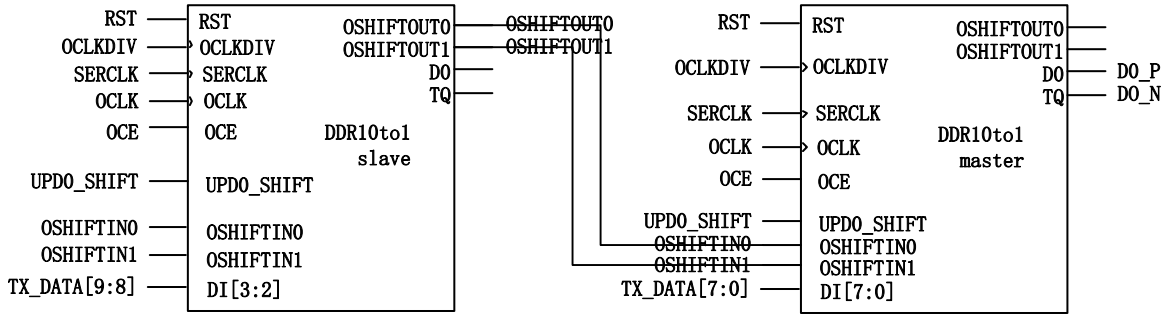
RST
OCLKDIV
SERCLK
OCLK
OCE
UPDO_SHIFT
OSHIFTIN0
OSHIFTIN1
TX_DATA[9:8]

RST
OCLKDIV
SERCLK
OCLK
OCE
UPDO_SHIFT
OSHIFTIN0
OSHIFTIN1
DI[3:2]

OSHIFTOUT0
OSHIFTOUT1
DO
TQ
DDR10to1
slave

OSHIFTOUT0
OSHIFTOUT1

RST
OCLKDIV
SERCLK
OCLK
OCE
UPDO_SHIFT
OSHIFTIN0
OSHIFTIN1
TX_DATA[7:0]

RST
OCLKDIV
SERCLK
OCLK
OCE
UPDO_SHIFT
OSHIFTIN0
OSHIFTIN1
DI[7:0]

OSHIFTOUT0
OSHIFTOUT1
DO
TQ
DDR10to1
master

DO_P
DO_N